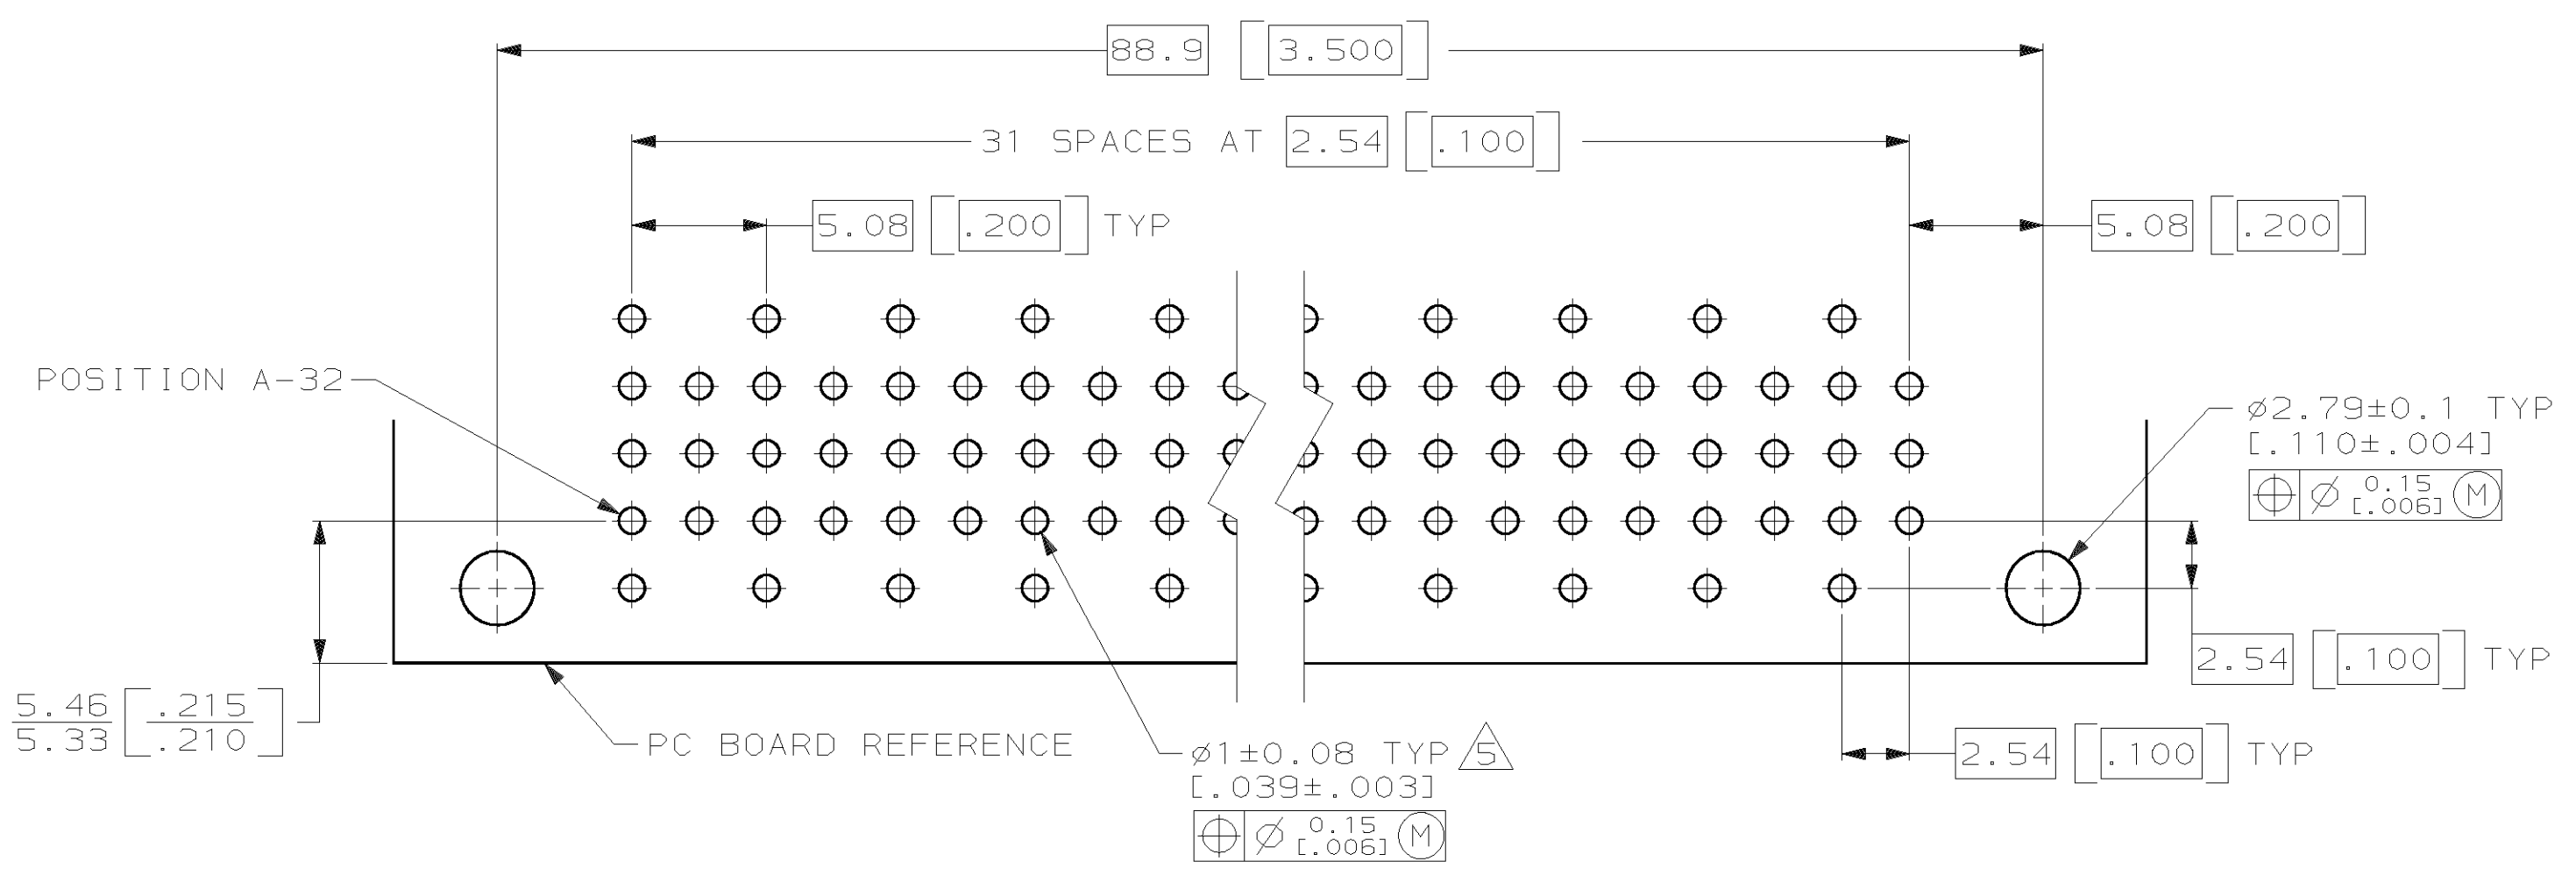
88.9 [3.500]

31 SPACES AT 2.54 [.100]

5.08 [.200] TYP

5.08 [.200]

POSITION A-32

ø2.79±0.1 TYP
[.110±.004]

⌖ Ø 0.15 [.006] Ⓜ

2.54 [.100] TYP

$\frac{5.46}{5.33}$ $\left[\frac{.215}{.210}\right]$

PC BOARD REFERENCE

ø1±0.08 TYP 5
[.039±.003]

⌖ Ø 0.15 [.006] Ⓜ

2.54 [.100] TYP